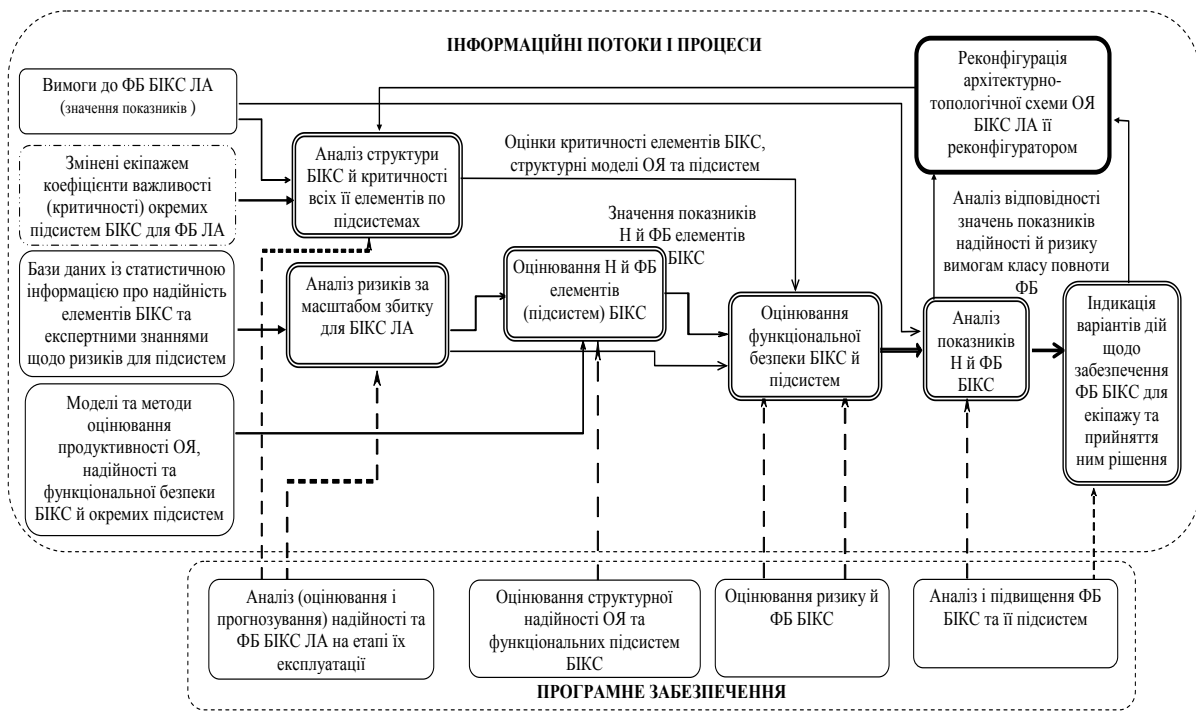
ІНФОРМАЦІЙНІ ПОТОКИ І ПРОЦЕСИ

Вимоги до ФБ БІКС ЛА (значення показників )

Змінені екіпажем коефіцієнти важливості (критичності) окремих підсистем БІКС для ФБ ЛА

Бази даних із статистичною інформацією про надійність елементів БІКС та експертними знаннями щодо ризиків для підсистем

Моделі та методи оцінювання продуктивності ОЯ, надійності та функціональної безпеки БІКС й окремих підсистем

Аналіз структури БІКС й критичності всіх її елементів по підсистемах

Оцінки критичності елементів БІКС, структурні моделі ОЯ та підсистем

Значення показників Н й ФБ елементів БІКС

Аналіз ризиків за масштабом збитку для БІКС ЛА

Оцінювання Н й ФБ елементів (підсистем) БІКС

Оцінювання функціональної безпеки БІКС й підсистем

Реконфігурація архітектурно-топологічної схеми ОЯ БІКС ЛА її реконфігуратором

Аналіз відповідності значень показників надійності й ризику вимогам класу повноти ФБ

Аналіз показників Н й ФБ БІКС

Індикація варіантів дій щодо забезпечення ФБ БІКС для екіпажу та прийняття ним рішення

Аналіз (оцінювання і прогнозування) надійності та ФБ БІКС ЛА на етапі їх експлуатації

Оцінювання структурної надійності ОЯ та функціональних підсистем БІКС

Оцінювання ризику й ФБ БІКС

Аналіз і підвищення ФБ БІКС та її підсистем

ПРОГРАМНЕ ЗАБЕЗПЕЧЕННЯ